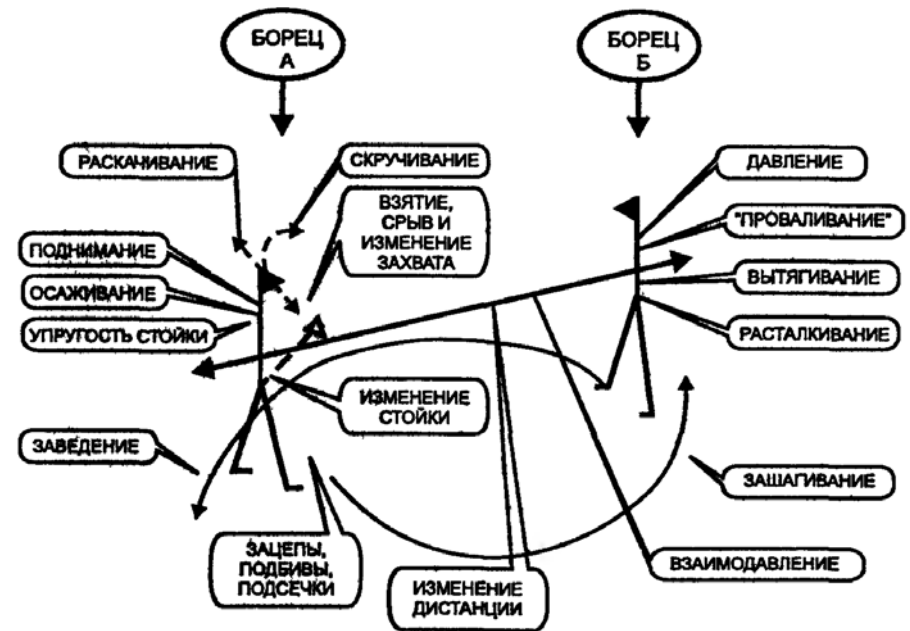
БОРЕЦ А

БОРЕЦ Б

РАСКАЧИВАНИЕ

СКРУЧИВАНИЕ

ВЗЯТИЕ, СРЫВ И ИЗМЕНЕНИЕ ЗАХВАТА

ДАВЛЕНИЕ

"ПРОВАЛИВАНИЕ"

ПОДНИМАНИЕ

ВЫТЯГИВАНИЕ

ОСАЖИВАНИЕ

УПРУГОСТЬ СТОЙКИ

РАСТАЛКИВАНИЕ

ИЗМЕНЕНИЕ СТОЙКИ

ЗАВЕДЕНИЕ

ЗАШАГИВАНИЕ

ЗАЦЕПЫ, ПОДБИВЫ, ПОДСЕЧКИ

ВЗАИМОДАВЛЕНИЕ

ИЗМЕНЕНИЕ ДИСТАНЦИИ